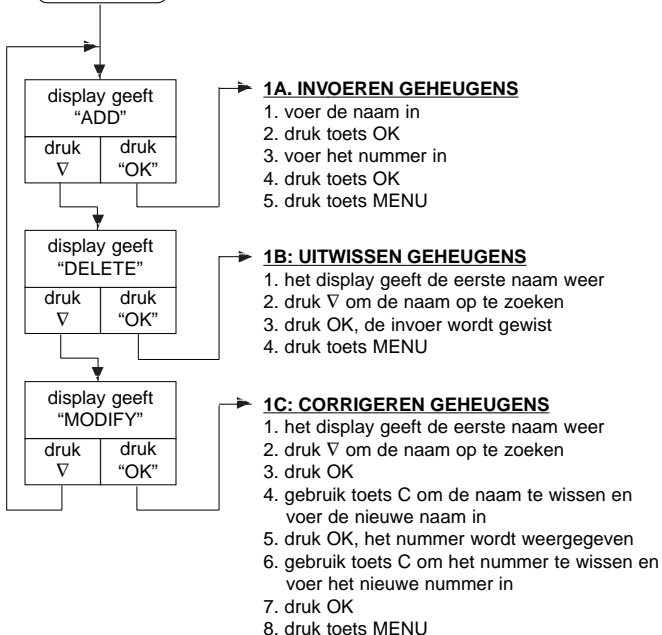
display geeft
"ADD"

druk
$\nabla$

druk
"OK"

1A. INVOEREN GEHEUGENS
1. voer de naam in
2. druk toets OK
3. voer het nummer in
4. druk toets OK
5. druk toets MENU

display geeft
"DELETE"

druk
$\nabla$

druk
"OK"

1B: UITWISSEN GEHEUGENS
1. het display geeft de eerste naam weer
2. druk $\nabla$ om de naam op te zoeken
3. druk OK, de invoer wordt gewist
4. druk toets MENU

display geeft
"MODIFY"

druk
$\nabla$

druk
"OK"

1C: CORRIGEREN GEHEUGENS
1. het display geeft de eerste naam weer
2. druk $\nabla$ om de naam op te zoeken
3. druk OK
4. gebruik toets C om de naam te wissen en voer de nieuwe naam in
5. druk OK, het nummer wordt weergegeven
6. gebruik toets C om het nummer te wissen en voer het nieuwe nummer in
7. druk OK
8. druk toets MENU